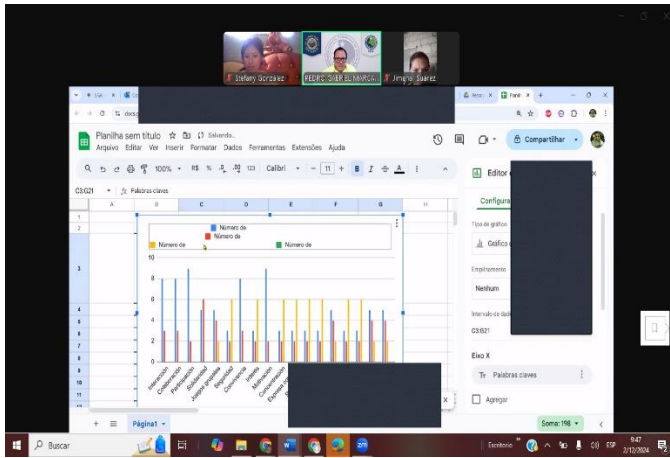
Stefany Gonzalez
PEDRO OMER EL MARCA
Jimena Suarez

Planilha sem título
Salvando...
Arquivo Editar Ver Inserir Formatar Dados Ferramentas Extensões Ajuda
100%
R$ % .0 .00 123 Calibri - 11 + B I
Compartilhar
C3:G21 fx Palabras claves
A B C D E F G H
Número de
Número de
Número de
Número de
10
8
6
4
2
0
Interacción
Colaboración
Participación
Solidaridad
Juegos grupales
Seguridad
Convivencia
Interés
Motivación
Comunicación
Expresión
Editor
Configura
Tipo de gráfico
Gráfico
Empilhamento
Nenhum
Intervalo de dados
C3:G21
Eixo X
Palabras claves
Agregar
Soma: 198
Página1
Buscar
Escritorio
ESP
9:47
2/12/2024